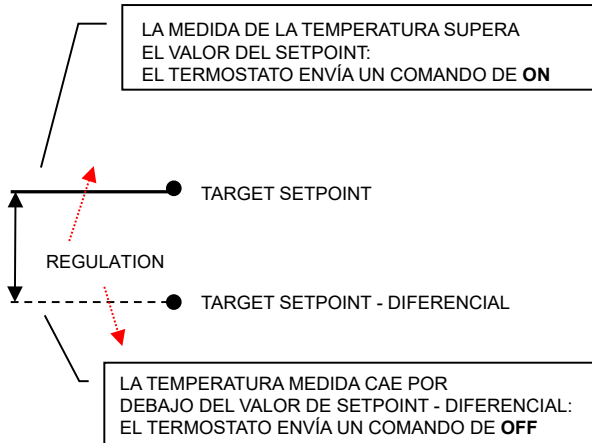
LA MEDIDA DE LA TEMPERATURA SUPERA EL VALOR DEL SETPOINT: EL TERMOSTATO ENVÍA UN COMANDO DE **ON**

TARGET SETPOINT

REGULATION

TARGET SETPOINT - DIFERENCIAL

LA TEMPERATURA MEDIDA CAE POR DEBAJO DEL VALOR DE SETPOINT - DIFERENCIAL: EL TERMOSTATO ENVÍA UN COMANDO DE **OFF**